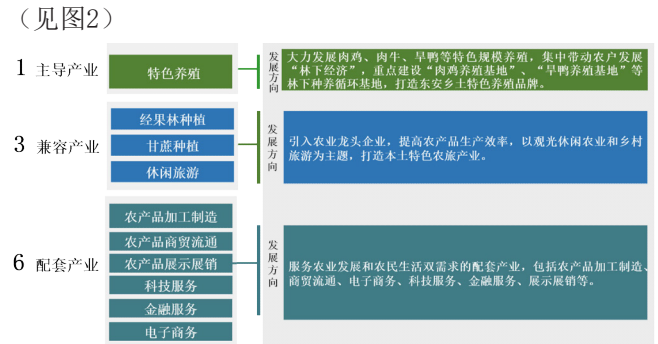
（见图2）

1 主导产业

特色养殖

发展方向

大力发展肉鸡、肉牛、旱鸭等特色规模养殖，集中带动农户发展"林下经济"，重点建设"肉鸡养殖基地"、"旱鸭养殖基地"等林下种养循环基地，打造东安乡土特色养殖品牌。

3 兼容产业

经果林种植

甘蔗种植

休闲旅游

发展方向

引入农业龙头企业，提高农产品生产效率，以观光休闲农业和乡村旅游为主题，打造本土特色农旅产业。

6 配套产业

农产品加工制造

农产品商贸流通

农产品展示展销

科技服务

金融服务

电子商务

发展方向

服务农业发展和农民生活双需求的配套产业，包括农产品加工制造、商贸流通、电子商务、科技服务、金融服务、展示展销等。